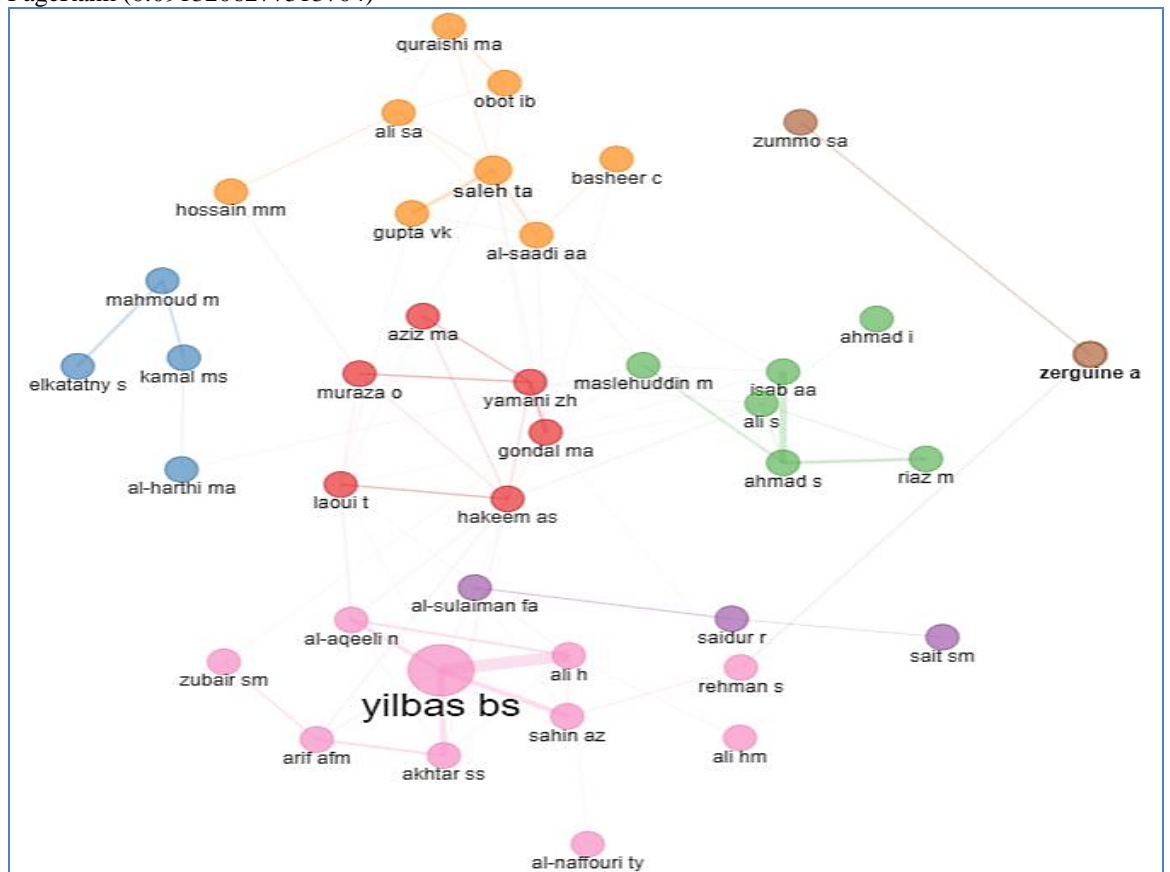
PageRank (0.09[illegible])

quraishi ma
obot ib
ali sa
zummo sa
saleh ta
basheer c
hossain mm
gupta vk
al-saadi aa
mahmoud m
aziz ma
ahmad i
elkatatny s
kamal ms
muraza o
yamani zh
maslehuddin m
isab aa
zerguine a
ali s
gondal ma
al-harthi ma
ahmad s
riaz m
laoui t
hakeem as
al-sulaiman fa
al-aqeeli n
saidur r
sait sm
zubair sm
ali h
rehman s
yilbas bs
sahin az
arif afm
akhtar ss
ali hm
al-naffouri ty